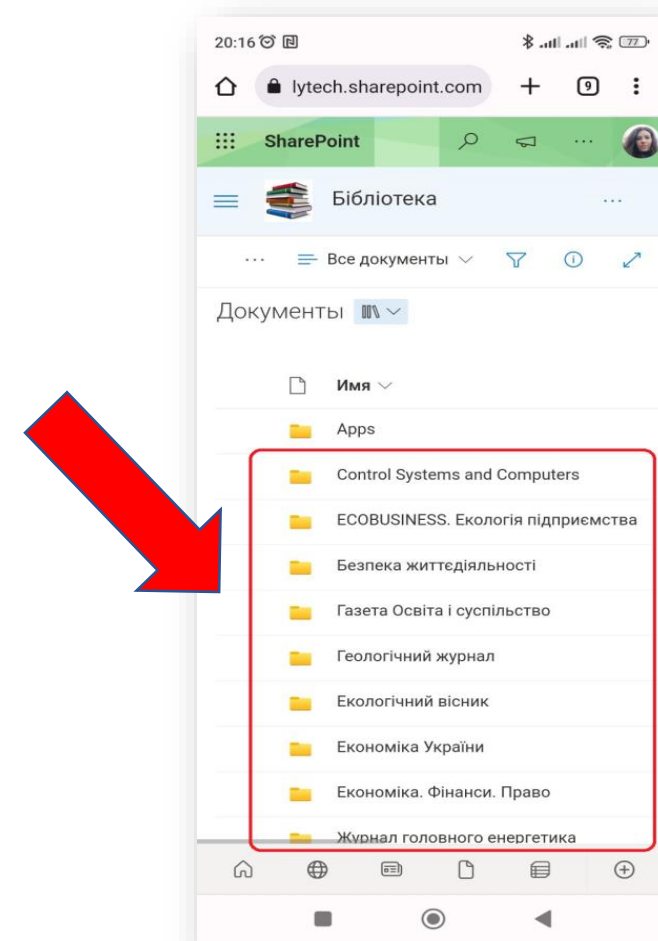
20:16

77

lytech.sharepoint.com

9

SharePoint

Бібліотека

Все документы

Документы

Имя

Apps

Control Systems and Computers

ECOBUSINESS. Екологія підприємства

Безпека життєдіяльності

Газета Освіта і суспільство

Геологічний журнал

Екологічний вісник

Економіка України

Економіка. Фінанси. Право

Журнал головного енергетика